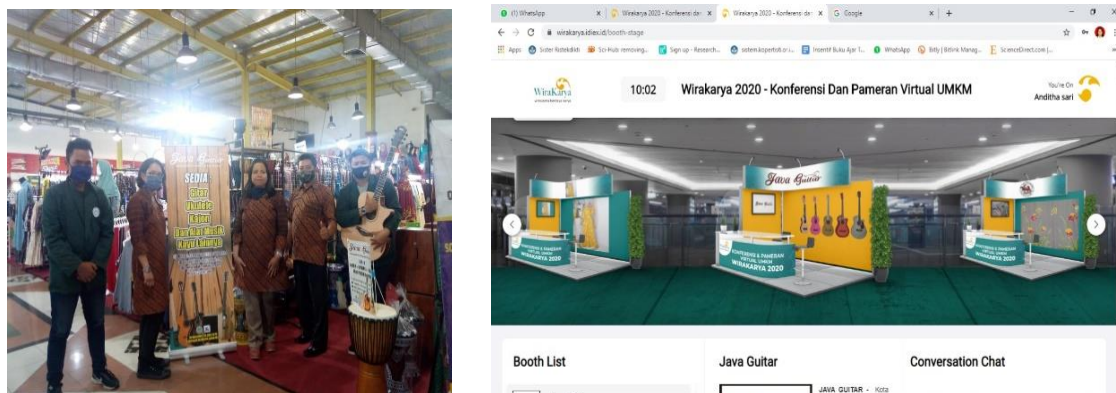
Java Guitar
SEDIA
Gitar
Ukulele
Kajon
Dan Alat Musik
Kayu Lainnya

(1) WhatsApp
Wirakarya 2020 - Konferensi dan
Wirakarya 2020 - Konferensi dan
Google
wirakarya.idiex.id/booth-stage
Apps
Sister Ristekdikti
Sci-Hub: removing...
Sign up - Research...
sistem.kspertkdi.ori...
Insentif Buku Ajar T...
WhatsApp
Bitly | Bitlink Manag...
ScienceDirect.com |...

Wirakarya
10:02
Wirakarya 2020 - Konferensi Dan Pameran Virtual UMKM
You're On
Anditha sari

Java Guitar
KONFERENSI & PAMERAN VIRTUAL UMKM
WIRAKARYA 2020
KONFERENSI & PAMERAN VIRTUAL UMKM
WIRAKARYA 2020
KONFERENSI & PAMERAN VIRTUAL UMKM
WIRAKARYA 2020

Booth List
Java Guitar
JAVA GUITAR - Kota
Conversation Chat